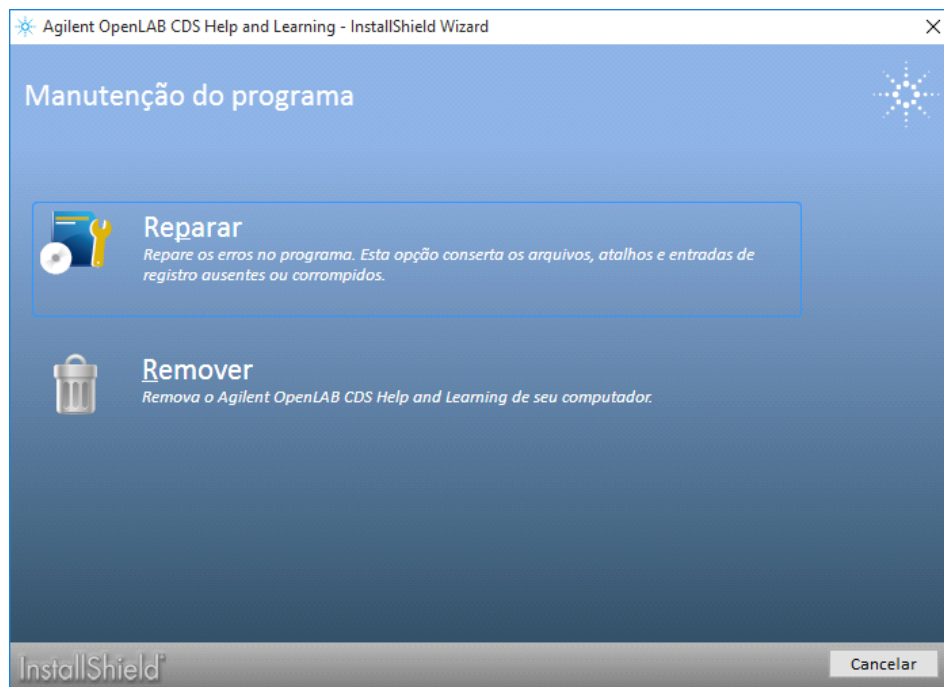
Agilent OpenLAB CDS Help and Learning - InstallShield Wizard
×

Manutenção do programa

Reparar
Repare os erros no programa. Esta opção conserta os arquivos, atalhos e entradas de registro ausentes ou corrompidos.

Remover
Remova o Agilent OpenLAB CDS Help and Learning de seu computador.

InstallShield

Cancelar